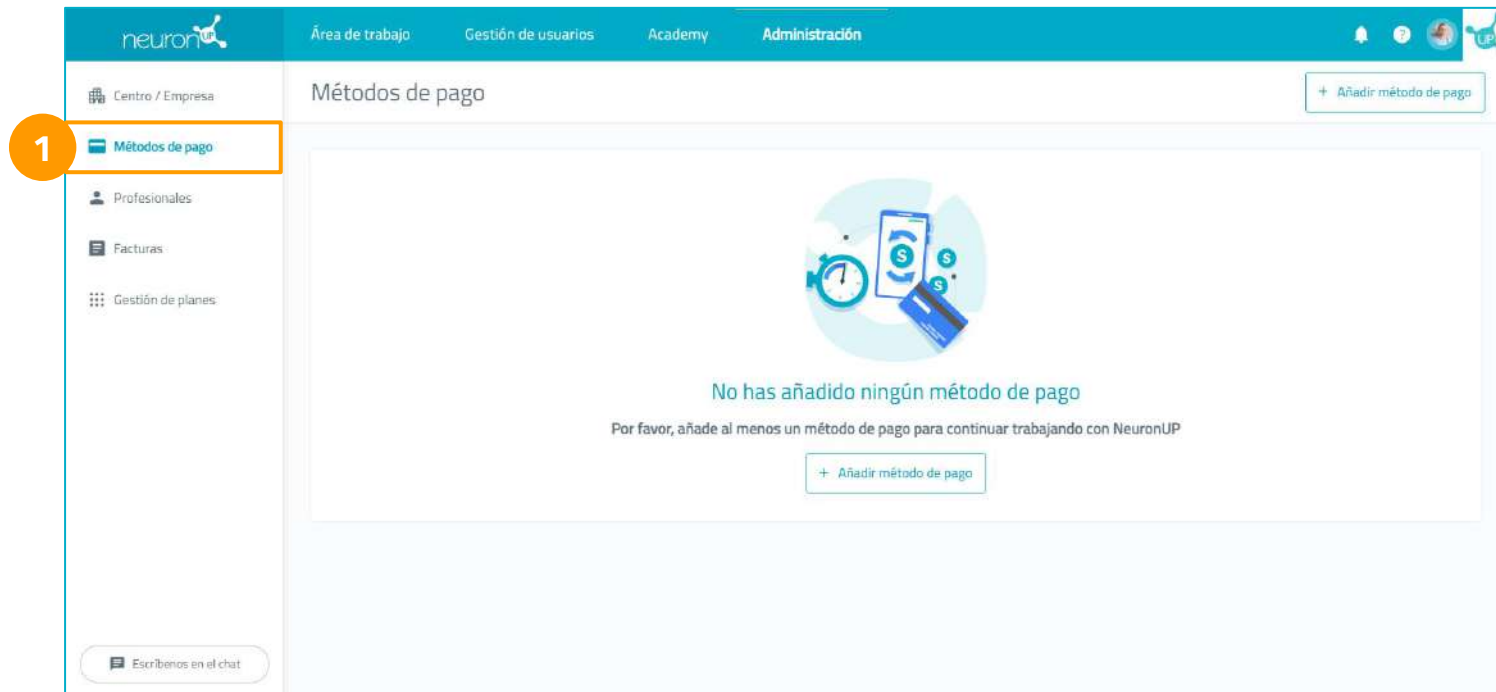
neuronUP

Área de trabajo Gestión de usuarios Academy Administración

Centro / Empresa

1

Métodos de pago

Profesionales

Facturas

Gestión de planes

Escríbenos en el chat

Métodos de pago

+ Añadir método de pago

No has añadido ningún método de pago

Por favor, añade al menos un método de pago para continuar trabajando con NeuronUP

+ Añadir método de pago